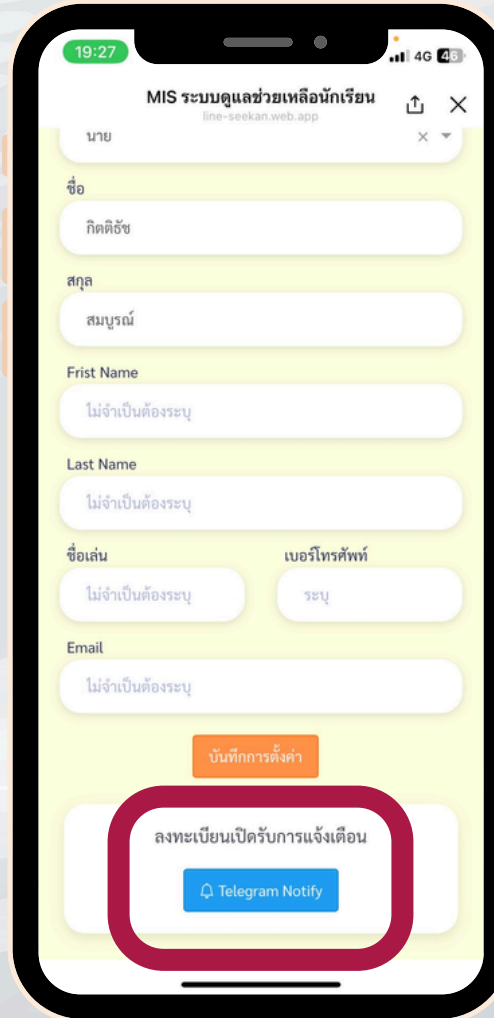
19:27
4G 46

MIS ระบบดูแลช่วยเหลือนักเรียน
line-seekan.web.app

นาย

ชื่อ
กิตติธัช

สกุล
สมบูรณ์

Frist Name
ไม่จำเป็นต้องระบุ

Last Name
ไม่จำเป็นต้องระบุ

ชื่อเล่น
ไม่จำเป็นต้องระบุ

เบอร์โทรศัพท์
ระบุ

Email
ไม่จำเป็นต้องระบุ

บันทึกการตั้งค่า

ลงทะเบียนเปิดรับการแจ้งเตือน

Telegram Notify